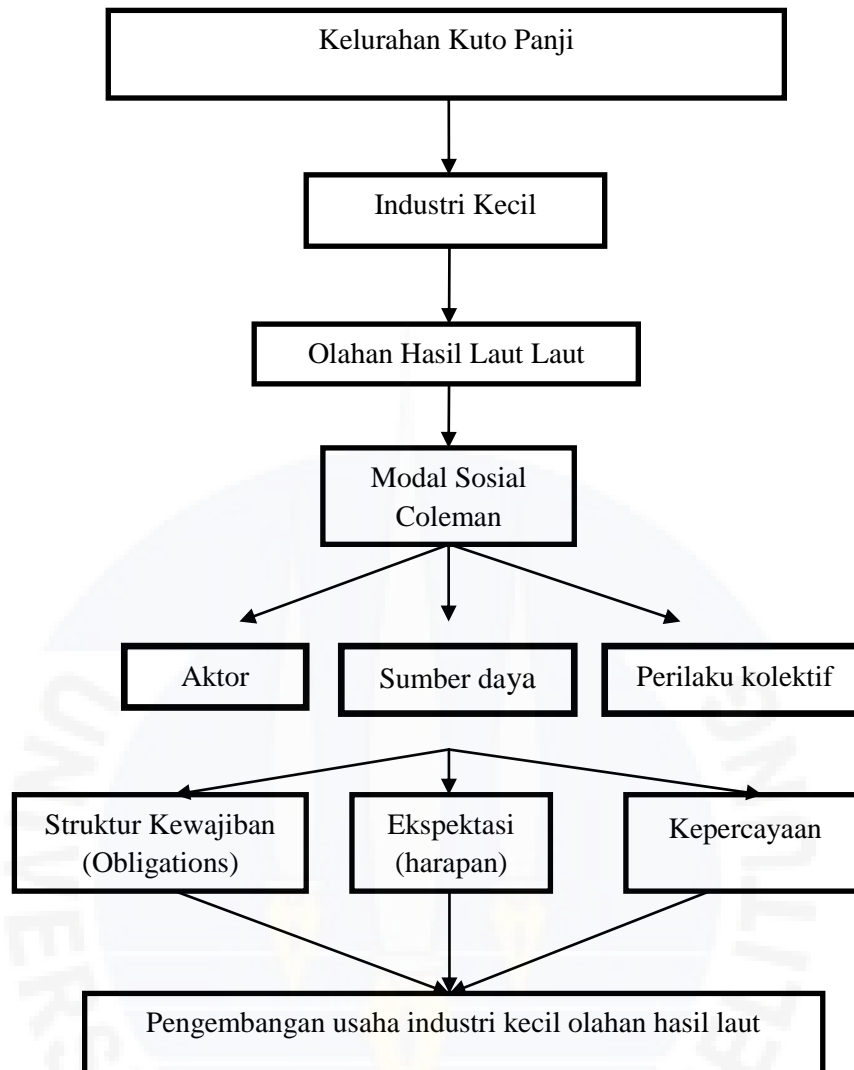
Kelurahan Kuto Panji

Industri Kecil

Olahan Hasil Laut Laut

Modal Sosial Coleman

Aktor

Sumber daya

Perilaku kolektif

Struktur Kewajiban (Obligations)

Ekspektasi (harapan)

Kepercayaan

Pengembangan usaha industri kecil olahan hasil laut